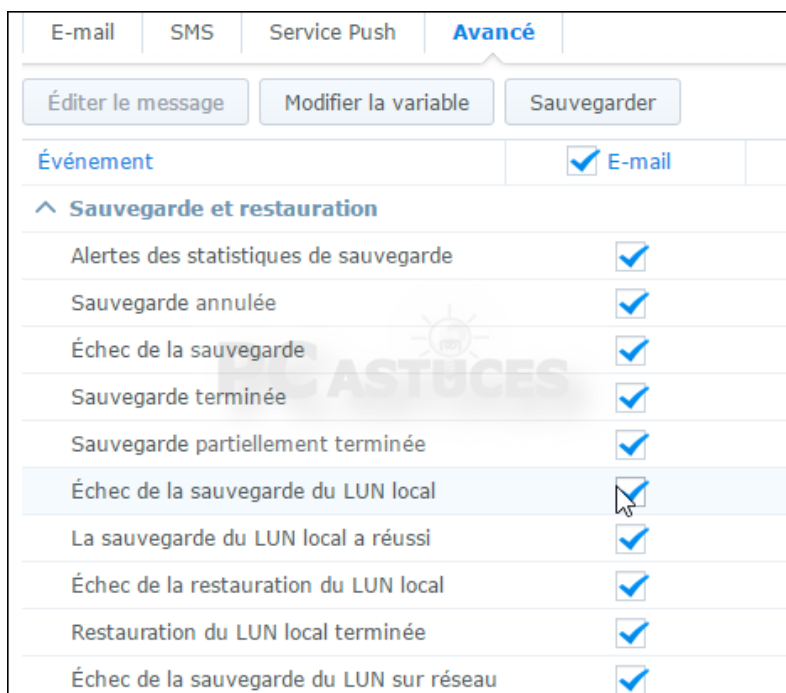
E-mail | SMS | Service Push | Avancé

Éditer le message | Modifier la variable | Sauvegarder

| Événement | E-mail |
|---|---|
| Sauvegarde et restauration | |
| Alertes des statistiques de sauvegarde | ✓ |
| Sauvegarde annulée | ✓ |
| Échec de la sauvegarde | ✓ |
| Sauvegarde terminée | ✓ |
| Sauvegarde partiellement terminée | ✓ |
| Échec de la sauvegarde du LUN local | ✓ |
| La sauvegarde du LUN local a réussi | ✓ |
| Échec de la restauration du LUN local | ✓ |
| Restauration du LUN local terminée | ✓ |
| Échec de la sauvegarde du LUN sur réseau | ✓ |

PC ASTUCES